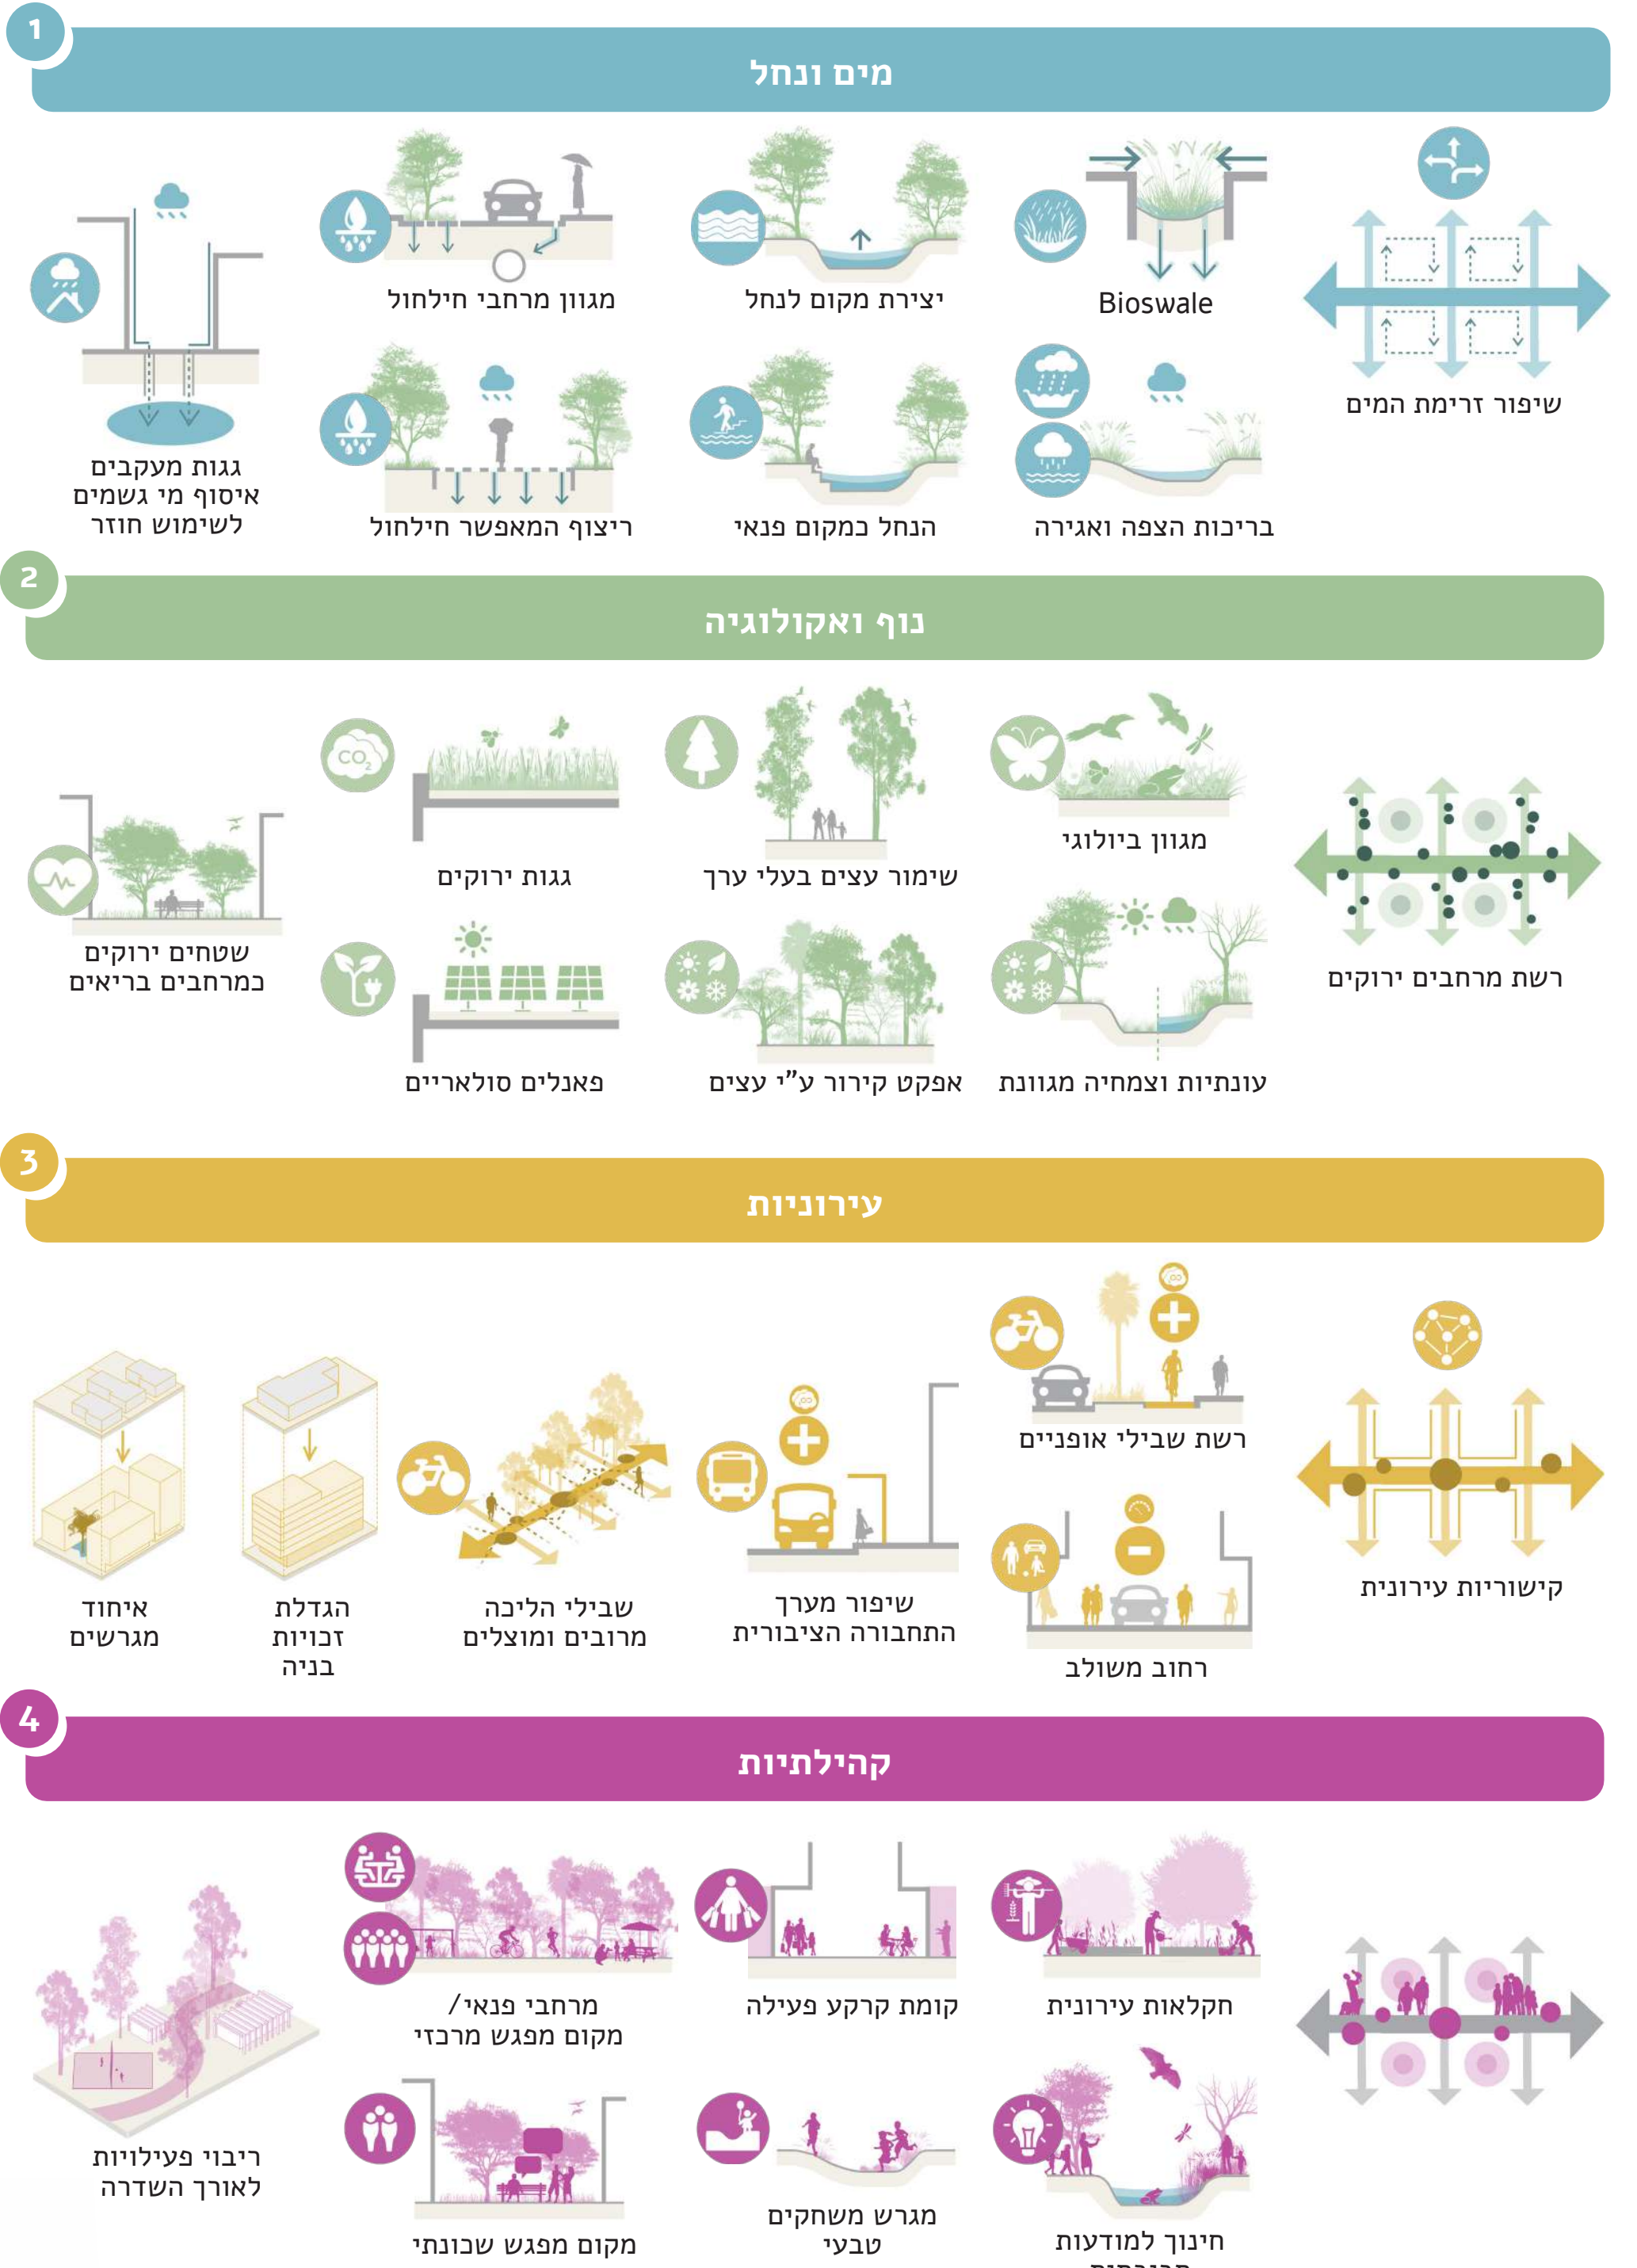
1

מים ונחל

שיפור זרימת המים

Bioswale

יצירת מקום לנחל

מגוון מרחבי חילחול

גגות מעקבים
איסוף מי גשמים
לשימוש חוזר

בריכות הצפה ואגירה

הנחל כמקום פנאי

ריצוף המאפשר חילחול

2

נוף ואקולוגיה

רשת מרחבים ירוקים

מגוון ביולוגי

שימור עצים בעלי ערך

$CO_2$

גגות ירוקים

שטחים ירוקים
כמרחבים בריאים

עונתיות וצמחיה מגוונת

אפקט קירור ע"י עצים

פאנלים סולאריים

3

עירוניות

קישוריות עירונית

רשת שבילי אופניים

רחוב משולב

שיפור מערך
התחבורה הציבורית

שבילי הליכה
מרובים ומוצלים

הגדלת
זכויות
בניה

איחוד
מגרשים

4

קהילתיות

חקלאות עירונית

קומת קרקע פעילה

מרחבי פנאי/
מקום מפגש מרכזי

ריבוי פעילויות
לאורך השדרה

חינוך למודעות
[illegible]

מגרש משחקים
טבעי

מקום מפגש שכונתי